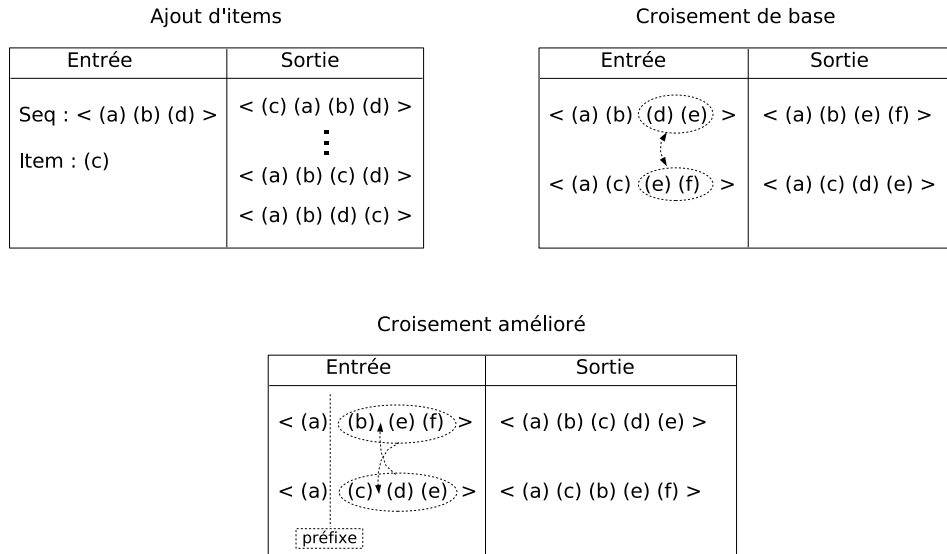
Ajout d'items

| Entrée | Sortie |
|---|---|
| Seq : < (a) (b) (d) > | < (c) (a) (b) (d) > |
| Item : (c) | ⋮ |
| | < (a) (b) (c) (d) > |
| | < (a) (b) (d) (c) > |

Croisement de base

| Entrée | Sortie |
|---|---|
| < (a) (b) (d) (e) > | < (a) (b) (e) (f) > |
| < (a) (c) (e) (f) > | < (a) (c) (d) (e) > |

Croisement amélioré

| Entrée | Sortie |
|---|---|
| < (a) (b) (e) (f) > | < (a) (b) (c) (d) (e) > |
| < (a) (c) (d) (e) > | < (a) (c) (b) (e) (f) > |
| préfixe | |